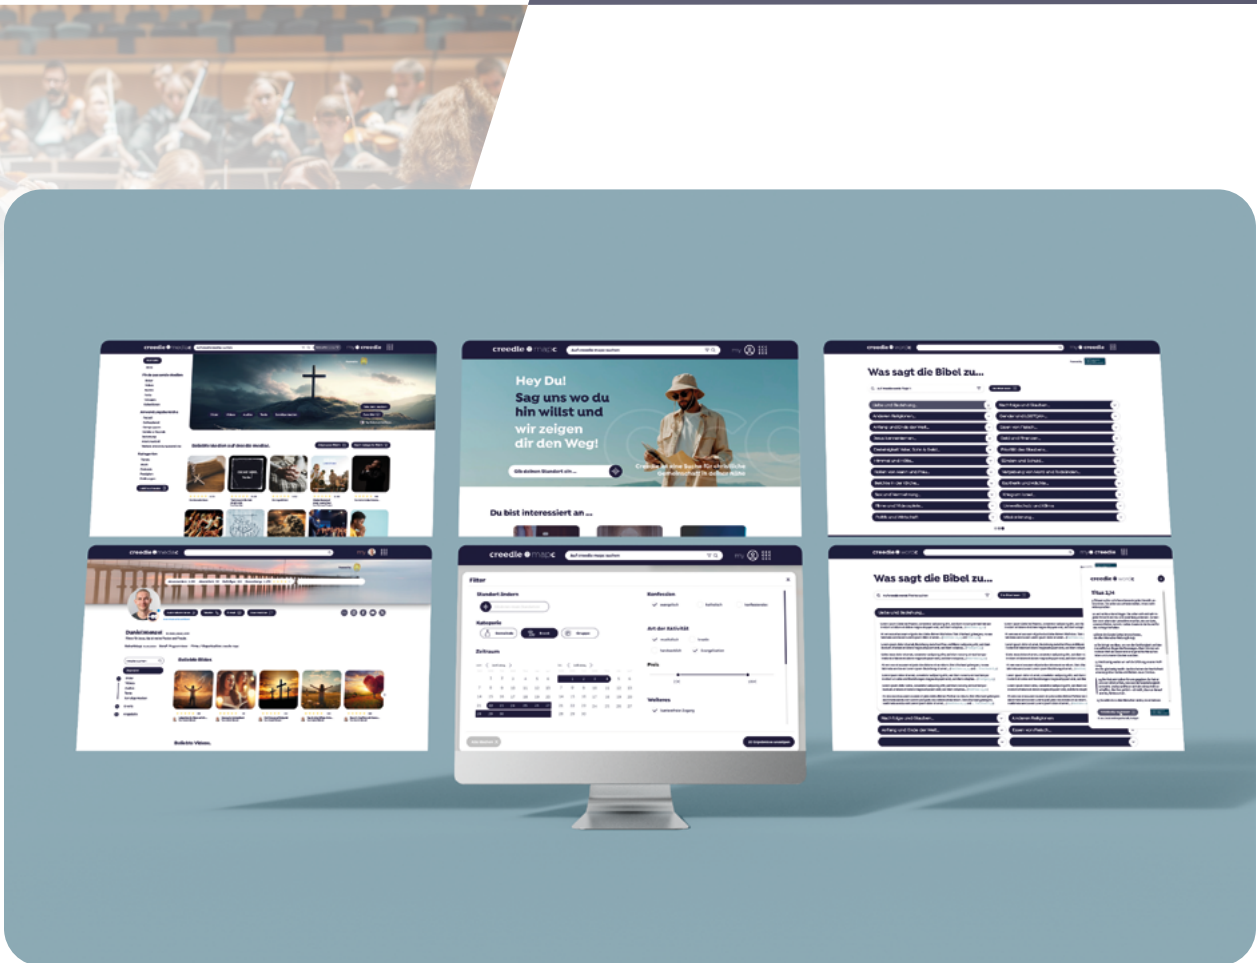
creedle media

Beliebte Medien auf Creedle Medien

creedle map

Hey Du!
Sag uns wo du hin willst und wir zeigen dir den Weg!

Gib deinen Standort ein...

Creedle ist eine Suche für christliche Gemeinschaft in deiner Nähe

Du bist interessiert an ...

creedle word

Was sagt die Bibel zu...

creedle media

Daniel Ironst

Beliebte Bilder

Beliebte Videos

creedle map

Filter

Standort ändern

Kategorie

Zeitraum

Konfession

Art der Aktivität

Preis

Wellness

creedle word

Was sagt die Bibel zu...

Titus 2,14